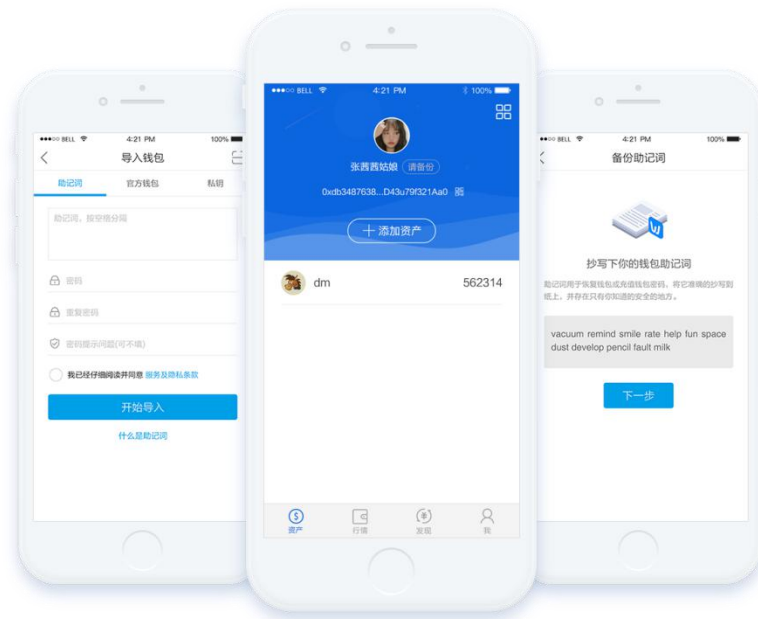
●●●○○ BELL 4:21 PM 100%

导入钱包

助记词 官方钱包 私钥

助记词，按空格分隔

密码

重复密码

密码提示问题(可不填)

我已经仔细阅读并同意 服务及隐私条款

开始导入

什么是助记词

●●●○○ BELL 4:21 PM 100%

张茜茜姑娘 请备份

0xdb3487638...D43u79f321Aa0

+ 添加资产

dm 562314

资产 行情 发现 我

●●●○○ BELL 4:21 PM 100%

备份助记词

抄写下你的钱包助记词

助记词用于恢复钱包或充值钱包密码，将它准确的抄写到纸上，并存在只有你知道的安全的地方。

vacuum remind smile rate help fun space dust develop pencil fault milk

下一步